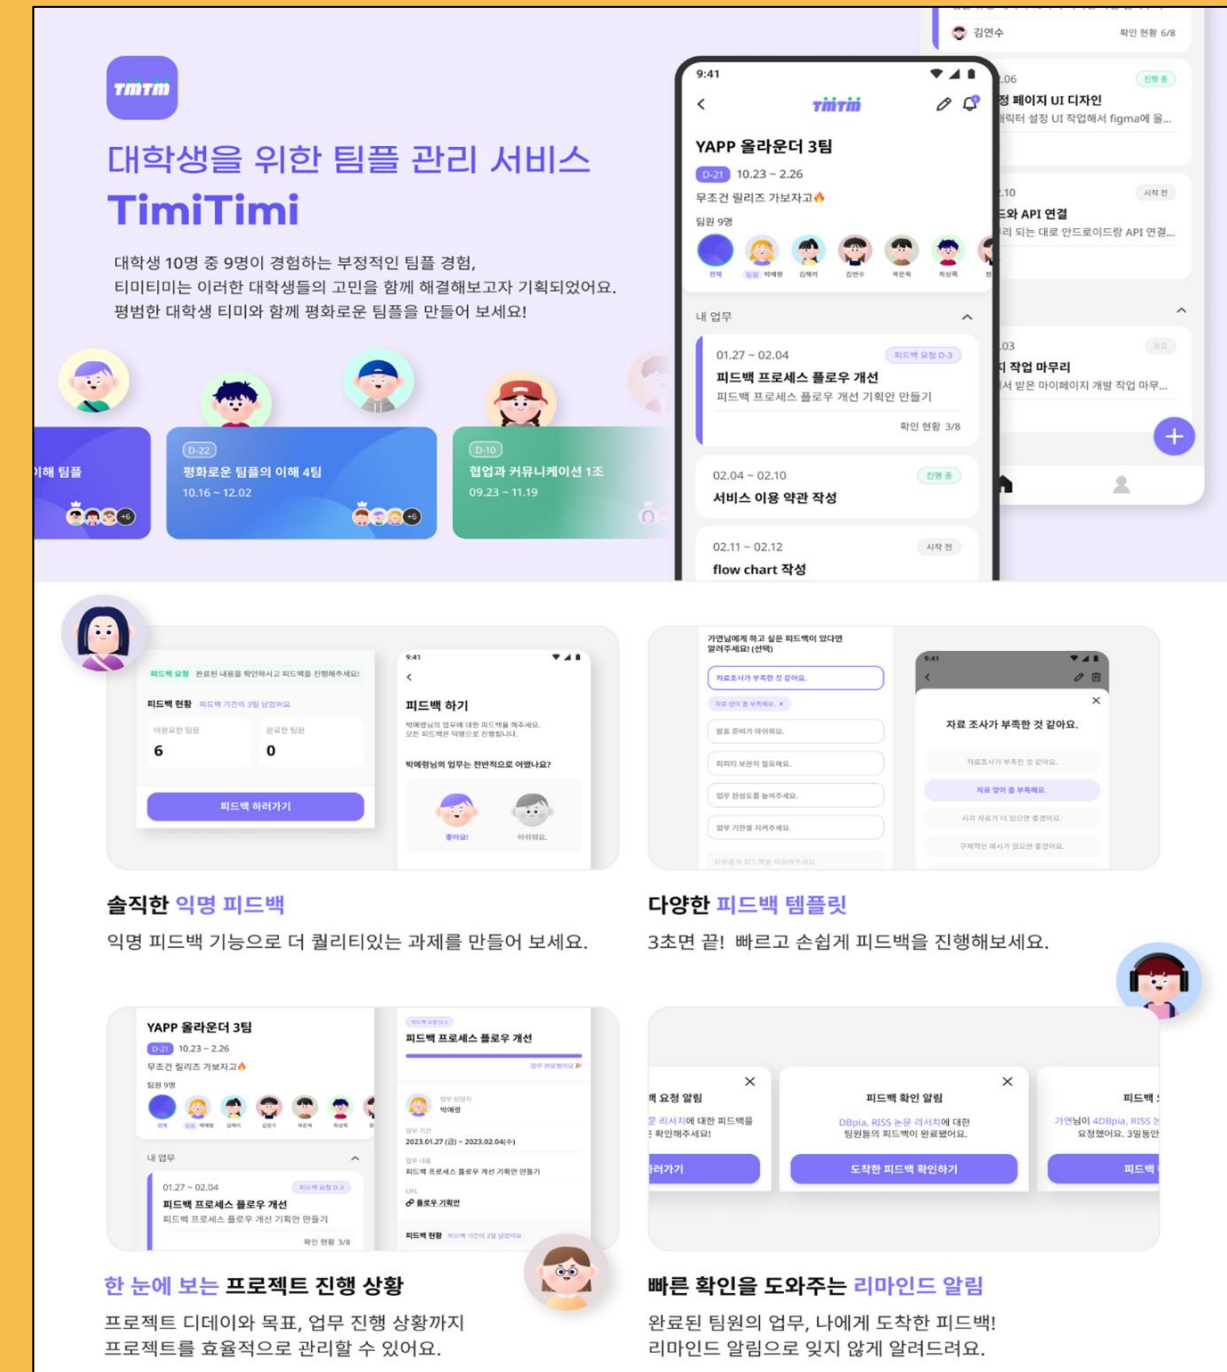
TmTm

대학생을 위한 팀플 관리 서비스
TimiTimi

대학생 10명 중 9명이 경험하는 부정적인 팀플 경험,
티미티미는 이러한 대학생들의 고민을 함께 해결해보고자 기획되었어요.
평범한 대학생 티미와 함께 평화로운 팀플을 만들어 보세요!

이해 팀플

D-22
평화로운 팀플의 이해 4팀
10.16 ~ 12.02
+6

D-10
협업과 커뮤니케이션 1조
09.23 ~ 11.19

9:41
TmTm
YAPP 올라운더 3팀
D-21 10.23 ~ 2.26
무조건 릴리즈 가보자고🔥
팀원 9명
전체 박예현 김해리 김연수 곽은옥 최상록

내 업무
01.27 ~ 02.04 피드백 요청 D-3
피드백 프로세스 플로우 개선
피드백 프로세스 플로우 개선 기획안 만들기
확인 현황 3/8

02.04 ~ 02.10 진행 중
서비스 이용 약관 작성

02.11 ~ 02.12 시작 전
flow chart 작성

김연수 확인 현황 6/8
.06 진행 중
정 페이지 UI 디자인
리터 설정 UI 작업해서 figma에 올...
.10 시작 전
도와 API 연결
되는 대로 안드로이드랑 API 연결...
.03
지 작업 마무리
서 받은 마이페이지 개발 작업 마무...

피드백 요청 완료된 내용을 확인하시고 피드백을 진행해주세요!
피드백 현황 피드백 기간이 3일 남았어요
6
0
피드백 하러가기

9:41
피드백 하기
박예현님의 업무에 대한 피드백을 해주세요.
박예현님의 업무는 전반적으로 어땠나요?
좋아요! 아쉬워요.

가연님에게 하고 싶은 피드백이 있다면 알려주세요! (선택)
자료조사가 부족한 것 같아요.
자료 양이 좀 부족해요.
발표 준비가 아쉬워요.
피피티 보완이 필요해요.
업무 완성도를 높여주세요.
업무 기한을 지켜주세요.

9:41
자료 조사가 부족한 것 같아요.
자료조사가 부족한 것 같아요.
자료 양이 좀 부족해요.

솔직한 익명 피드백
익명 피드백 기능으로 더 퀄리티있는 과제를 만들어 보세요.

다양한 피드백 템플릿
3초면 끝! 빠르고 손쉽게 피드백을 진행해보세요.

YAPP 올라운더 3팀
D-21 10.23 ~ 2.26
무조건 릴리즈 가보자고🔥
팀원 9명
내 업무
01.27 ~ 02.04 피드백 요청 D-3
피드백 프로세스 플로우 개선
피드백 프로세스 플로우 개선 기획안 만들기
확인 현황 3/8

피드백 프로세스 플로우 개선
박예현
2023.01.27 (금) ~ 2023.02.04(수)
피드백 프로세스 플로우 개선 기획안 만들기
URL
🔗 플로우 기획안
피드백 현황 피드백 기간이 3일 남았어요

백 요청 알림
문 리서치에 대한 피드백을
확인해주세요!
러가기

피드백 확인 알림
DBpia, RISS 논문 리서치에 대한
팀원들의 피드백이 완료됐어요.
도착한 피드백 확인하기

피드백
가연님이 4DBpia, RISS 논
요청했어요. 3일동안
피드백

한 눈에 보는 프로젝트 진행 상황
프로젝트 디데이와 목표, 업무 진행 상황까지
프로젝트를 효율적으로 관리할 수 있어요.

빠른 확인을 도와주는 리마인드 알림
완료된 팀원의 업무, 나에게 도착한 피드백!
리마인드 알림으로 잊지 않게 알려드려요.